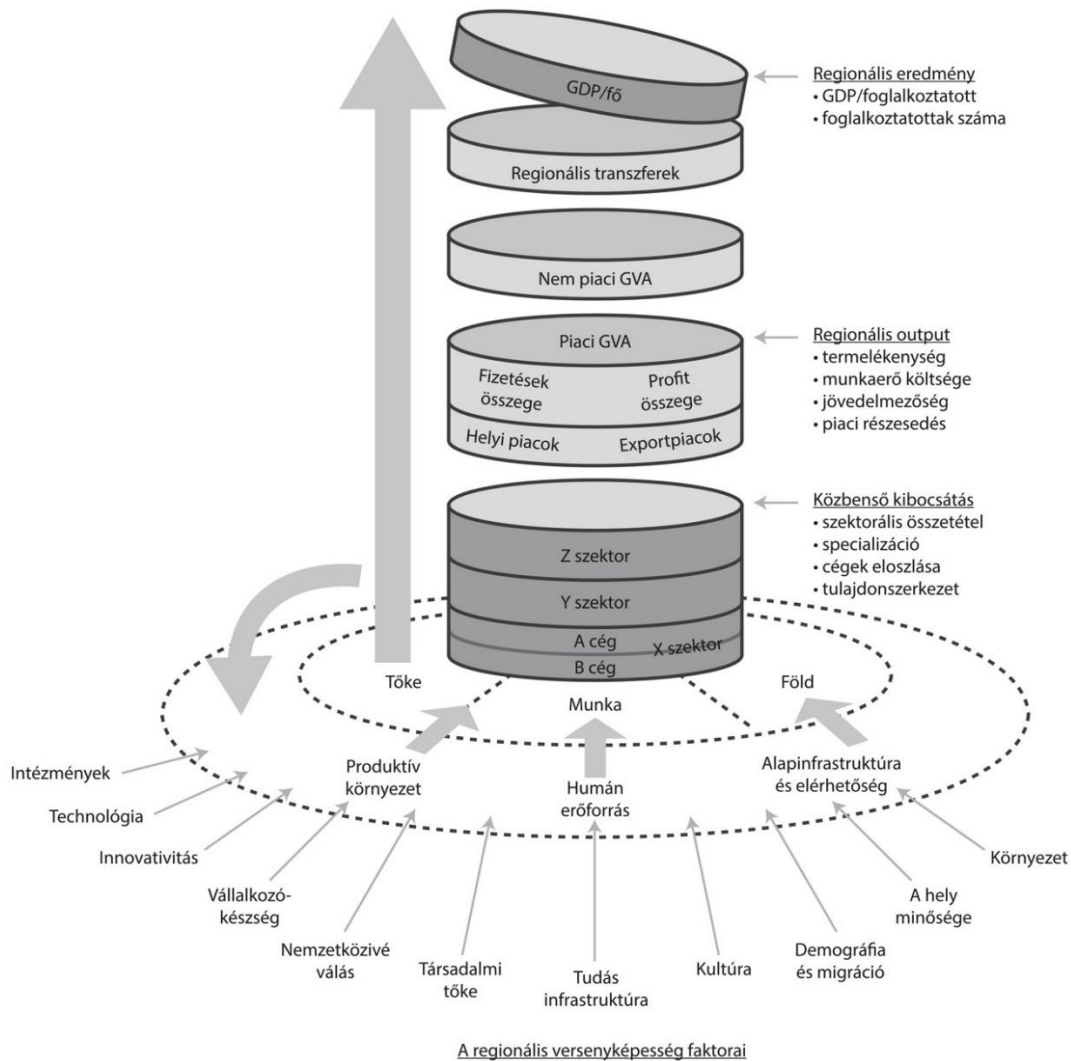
GDP/fő

Regionális eredmény
• GDP/foglalkoztatott
• foglalkoztatottak száma

Regionális transzferek

Nem piaci GVA

Piaci GVA
Fizetések összege
Profit összege
Helyi piacok
Exportpiacok

Regionális output
• termelékenység
• munkaerő költsége
• jövedelmezőség
• piaci részesedés

Közbenső kibocsátás
• szektorális összetétel
• specializáció
• cégek eloszlása
• tulajdonszerkezet

Z szektor
Y szektor
A cég
X szektor
B cég

Tőke
Munka
Föld

Produktív környezet
Humán erőforrás
Alapinfrastruktúra és elérhetőség

Intézmények
Technológia
Innovativitás
Vállalkozókészség
Nemzetközivé válás
Társadalmi tőke
Tudás infrastruktúra
Kultúra
Demográfia és migráció
A hely minősége
Környezet

A regionális versenyképesség faktorai